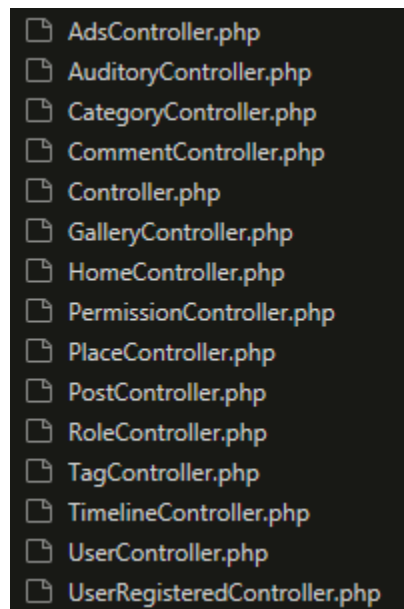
AdsController.php
AuditoryController.php
CategoryController.php
CommentController.php
Controller.php
GalleryController.php
HomeController.php
PermissionController.php
PlaceController.php
PostController.php
RoleController.php
TagController.php
TimelineController.php
UserController.php
UserRegisteredController.php